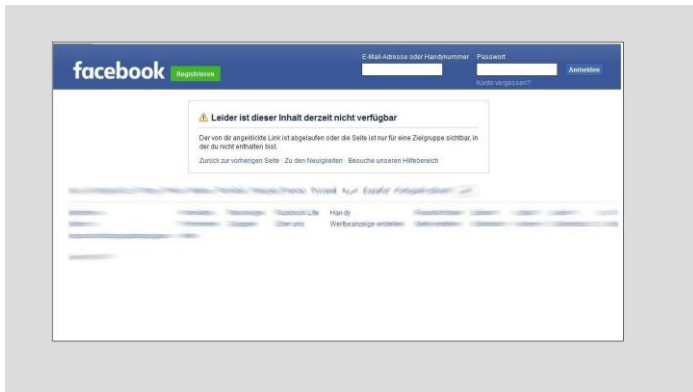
facebook Registrieren

E-Mail-Adresse oder Handynummer Passwort

Anmelden

Konto vergessen?

Leider ist dieser Inhalt derzeit nicht verfügbar

Der von dir angeklickte Link ist abgelaufen oder die Seite ist nur für eine Zielgruppe sichtbar, in der du nicht enthalten bist.

Zurück zur vorherigen Seite · Zu den Neuigkeiten · Besuche unseren Hilfebereich

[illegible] Русский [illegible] Español Português (Brasil) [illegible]

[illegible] Facebook Lite Handy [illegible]

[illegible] Über uns Werbeanzeige erstellen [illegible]

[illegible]